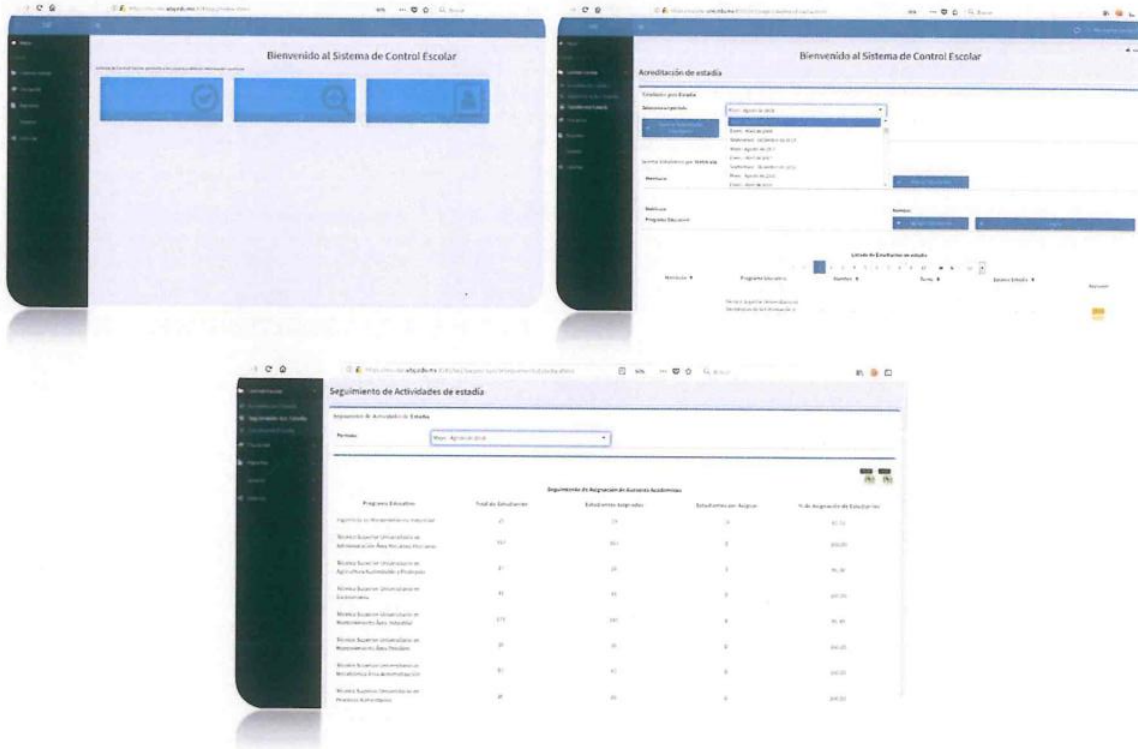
Bienvenido al Sistema de Control Escolar

Bienvenido al Sistema de Control Escolar

Acreditación de estadía

Estudiantes por Estadía

Seleccione periodo

Mayo - Agosto de 2018

Buscar Estudiantes por Matrícula

Matrícula

Matrícula

Programa Educativo

Nombre

Listado de Estudiantes en estadía

Matrícula

Programa Educativo

Nombre

Turno

Estatus Estadía

Seguimiento de Actividades de estadía

Seguimiento de Actividades de Estadía

Periodo

Mayo - Agosto de 2018

Seguimiento de Asignación de Asesores Académicos

| Programa Educativo | Total de Estudiantes | Estudiantes Asignados | Estudiantes por Asignar | % de Asignación de Estudiantes |
|---|---|---|---|---|
| Ingeniería en Mantenimiento Industrial | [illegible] | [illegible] | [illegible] | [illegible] |
| Técnico Superior Universitario en Administración Área Recursos Humanos | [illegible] | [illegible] | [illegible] | 100.00 |
| Técnico Superior Universitario en Agricultura Sustentable y Protegida | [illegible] | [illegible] | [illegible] | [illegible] |
| Técnico Superior Universitario en Gastronomía | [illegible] | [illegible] | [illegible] | 100.00 |
| Técnico Superior Universitario en Mantenimiento Área Industrial | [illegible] | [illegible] | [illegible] | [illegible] |
| Técnico Superior Universitario en Mantenimiento Área Petróleo | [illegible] | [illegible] | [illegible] | 100.00 |
| Técnico Superior Universitario en Mecatrónica Área Automatización | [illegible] | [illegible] | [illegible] | 100.00 |
| Técnico Superior Universitario en Procesos Alimentarios | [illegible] | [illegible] | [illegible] | 100.00 |